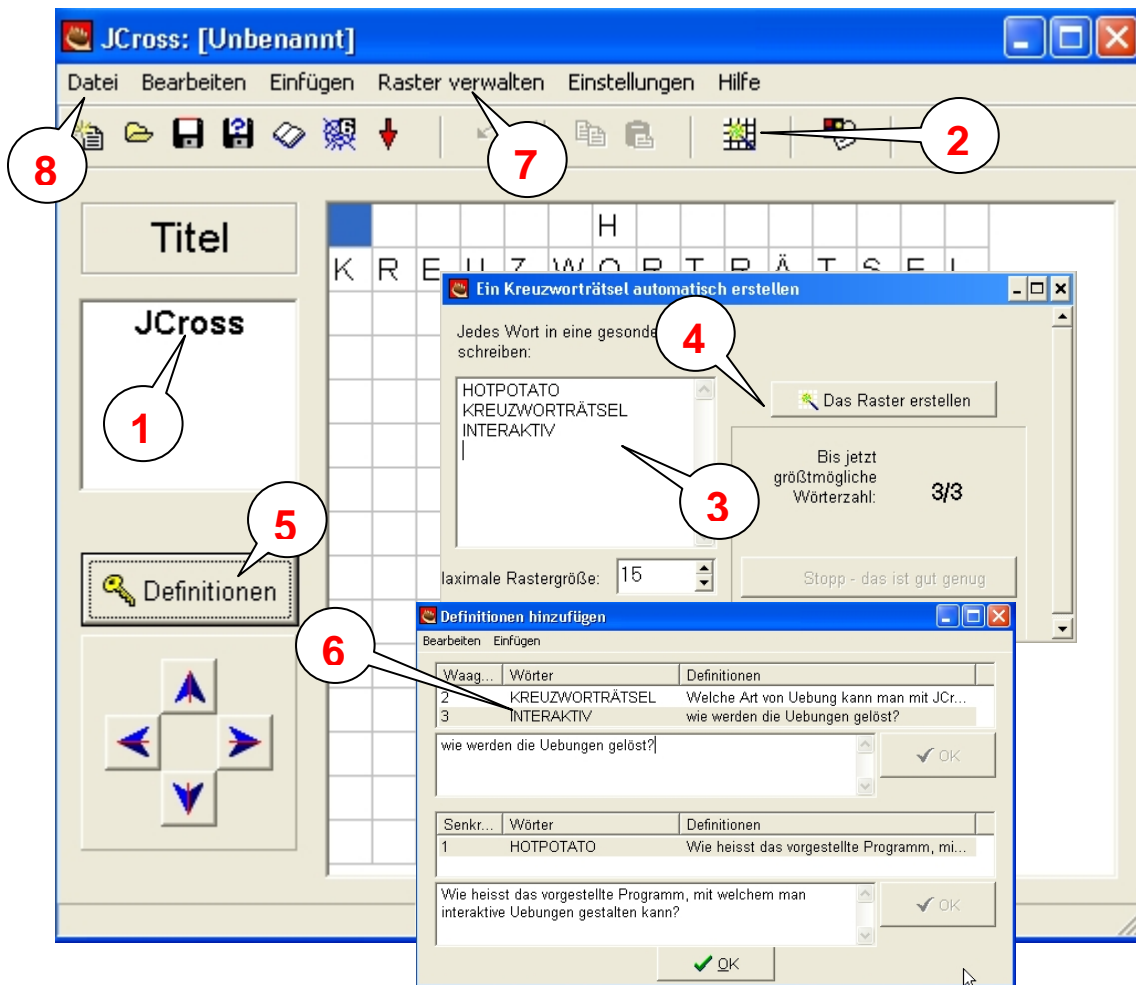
JCross: [Unbenannt]

Datei Bearbeiten Einfügen Raster verwalten Einstellungen Hilfe

8 7 2

Titel

JCross

1

5

Definitionen

H

K R E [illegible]

Ein Kreuzworträtsel automatisch erstellen

Jedes Wort in eine gesonde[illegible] schreiben:

4

Das Raster erstellen

HOTPOTATO
KREUZWORTRÄTSEL
INTERAKTIV

3

Bis jetzt größtmögliche Wörterzahl: 3/3

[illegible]aximale Rastergröße: 15

Stopp - das ist gut genug

Definitionen hinzufügen

Bearbeiten Einfügen

6

| Waag... | Wörter | Definitionen |
|---|---|---|
| 2 | KREUZWORTRÄTSEL | Welche Art von Uebung kann man mit JCr... |
| 3 | INTERAKTIV | wie werden die Uebungen gelöst? |

wie werden die Uebungen gelöst?

OK

| Senkr... | Wörter | Definitionen |
|---|---|---|
| 1 | HOTPOTATO | Wie heisst das vorgestellte Programm, mi... |

Wie heisst das vorgestellte Programm, mit welchem man interaktive Uebungen gestalten kann?

OK

OK